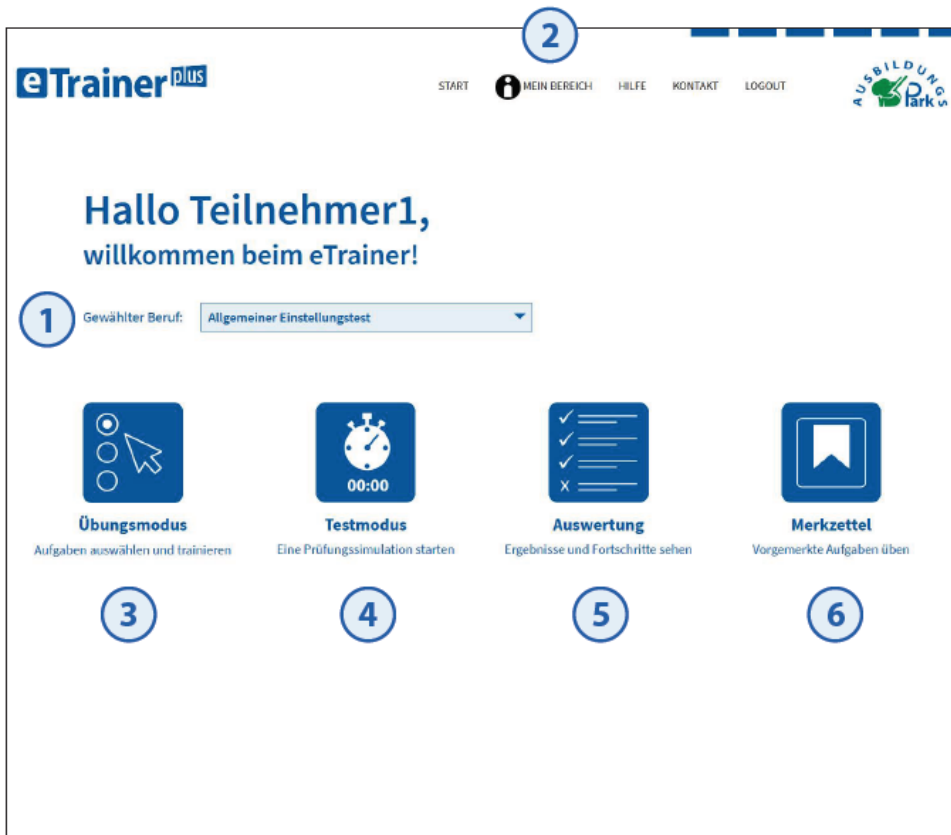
2

eTrainer plus

START MEIN BEREICH HILFE KONTAKT LOGOUT

AUSBILDUNGS Park

Hallo Teilnehmer1,
willkommen beim eTrainer!

1 Gewählter Beruf: Allgemeiner Einstellungstest

00:00

Übungsmodus
Aufgaben auswählen und trainieren

Testmodus
Eine Prüfungssimulation starten

Auswertung
Ergebnisse und Fortschritte sehen

Merkzettel
Vorgemerkte Aufgaben üben

3 4 5 6